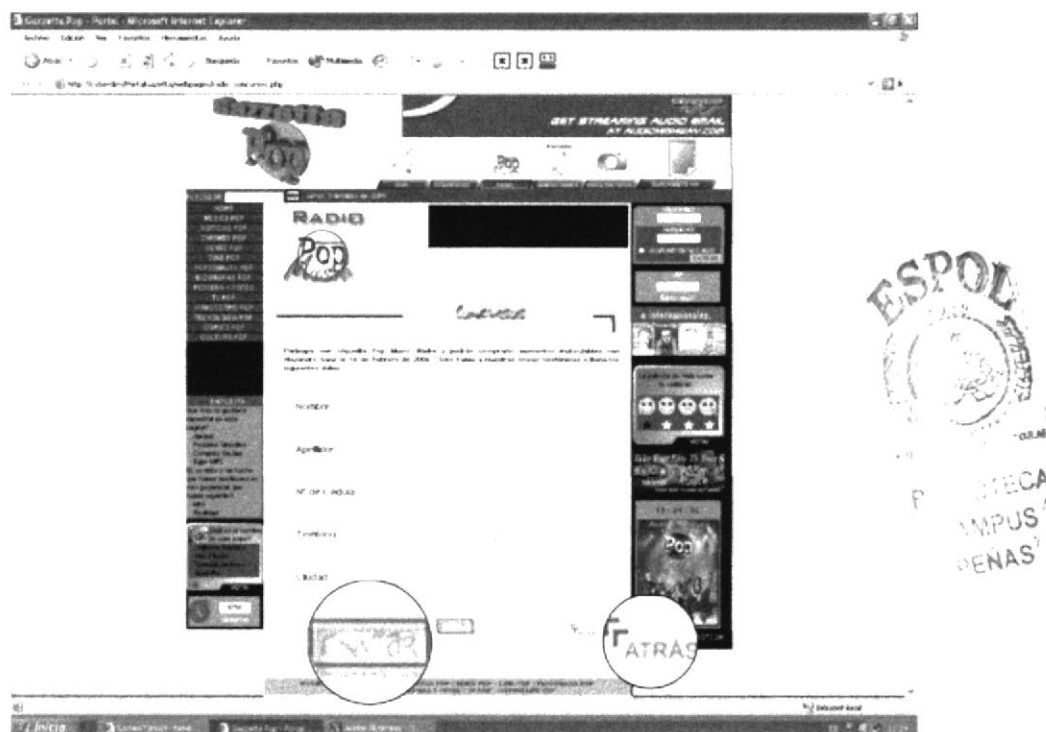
Gazzetta Pop - Portal - Microsoft Internet Explorer

Archivo Edición Ver Favoritos Herramientas Ayuda

Atrás Búsqueda Favoritos Multimedia

GET STREAMING AUDIO EMAIL

RADIO

Pop

Concursos

Nombre

Apellido

Nº de cédula

Teléfono

Ciudad

ATRÁS

ESPOL

BIBLIOTECA

CAMPUS

PEÑAS

Inicio